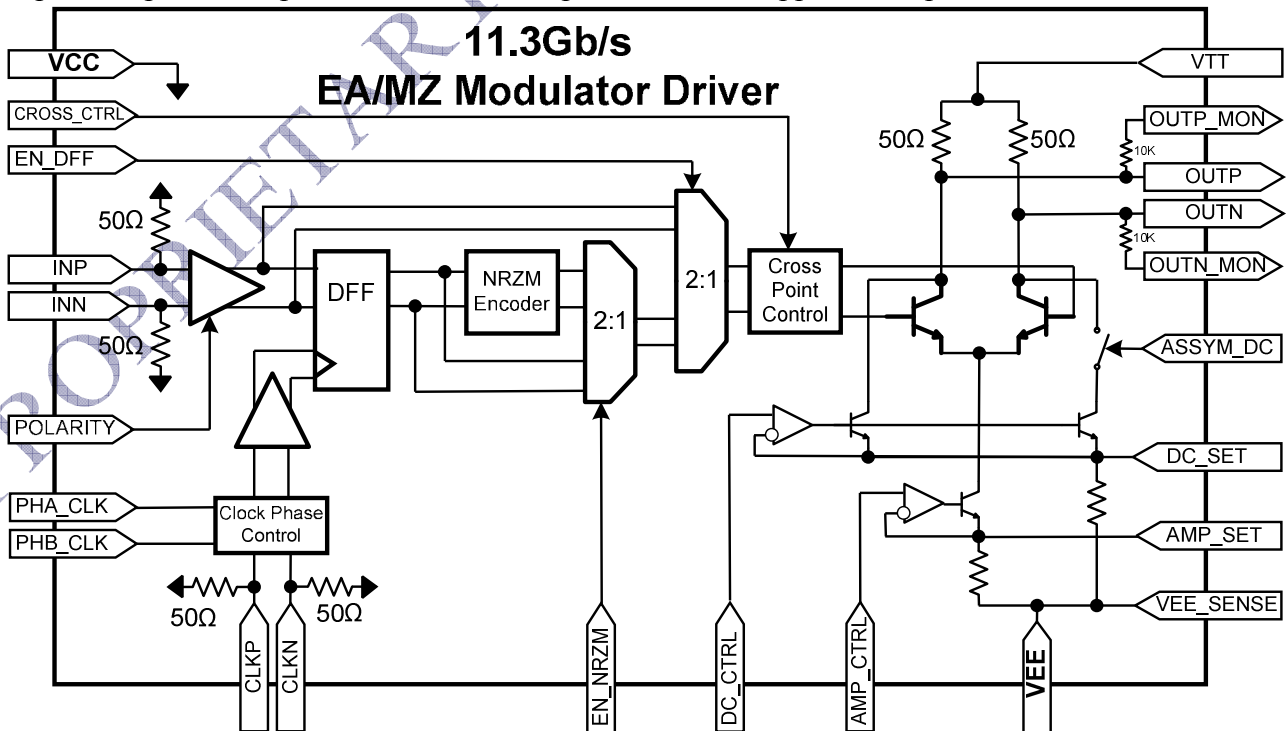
11.3Gb/s
EA/MZ Modulator Driver

VCC
CROSS_CTRL
EN_DFF
50Ω
INP
INN
50Ω
POLARITY
PHA_CLK
PHB_CLK
DFF
NRZM Encoder
2:1
2:1
Cross Point Control
Clock Phase Control
50Ω
50Ω
CLKP
CLKN
EN_NRZM
DC_CTRL
AMP_CTRL
VEE
VTT
50Ω
50Ω
OUTP_MON
10K
OUTP
OUTN
10K
OUTN_MON
ASSYM_DC
DC_SET
AMP_SET
VEE_SENSE